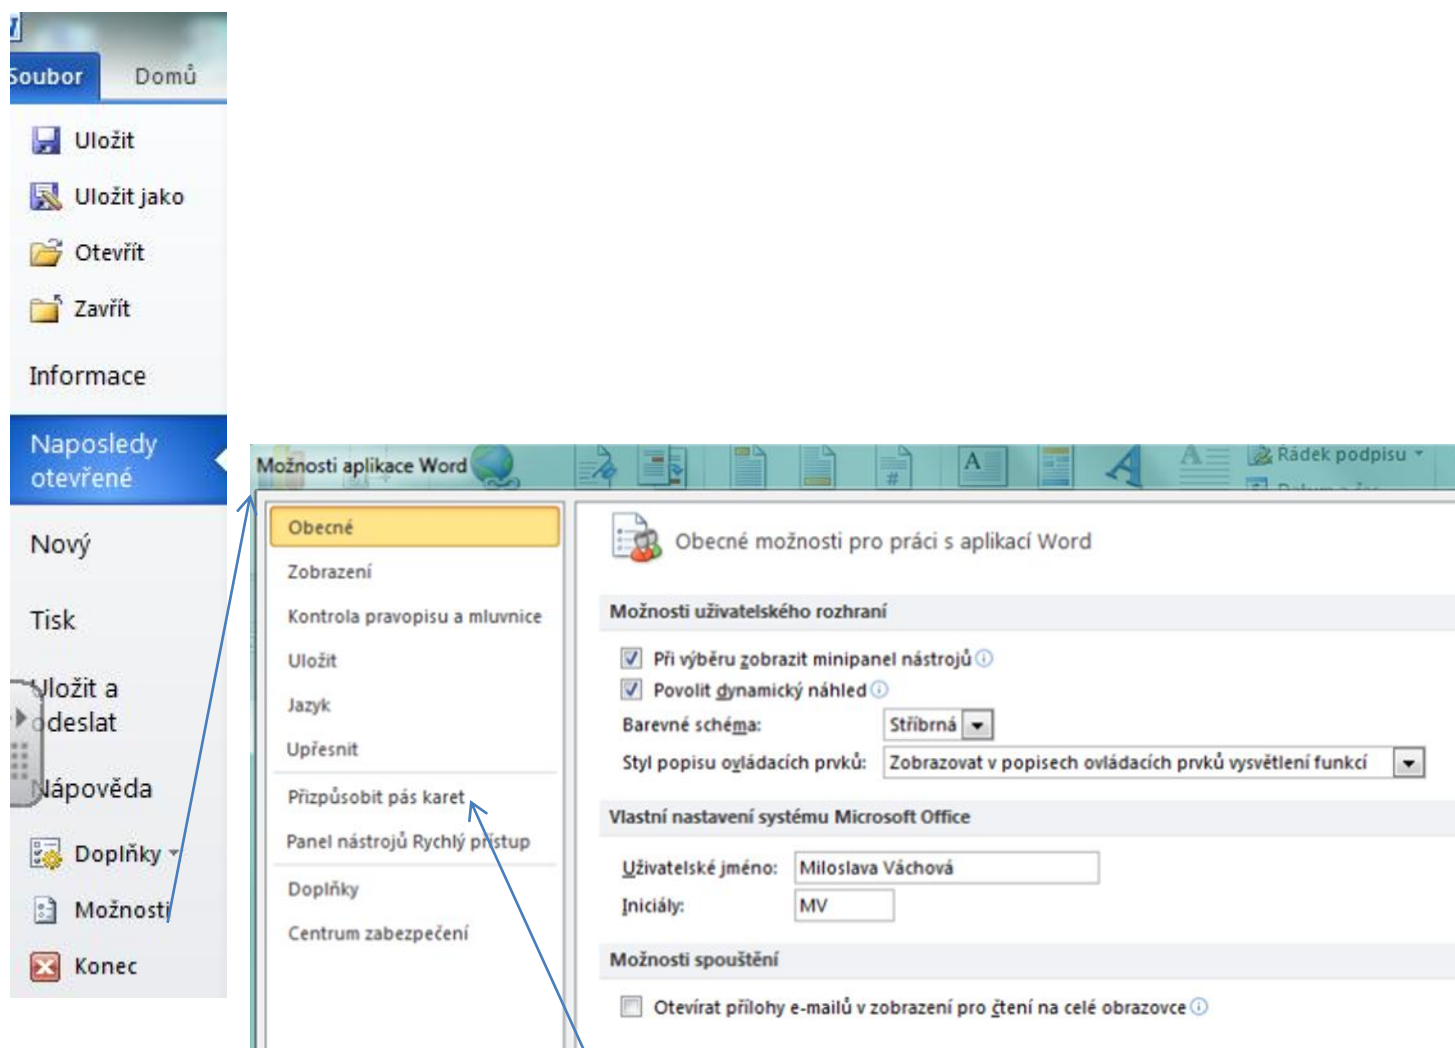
Soubor Domů

Uložit

Uložit jako

Otevřít

Zavřít

Informace

Naposledy otevřené

Nový

Tisk

Uložit a odeslat

Nápověda

Doplňky

Možnosti

Konec

Možnosti aplikace Word

Řádek podpisu

Obecné

Zobrazení

Kontrola pravopisu a mluvnice

Uložit

Jazyk

Upřesnit

Přizpůsobit pás karet

Panel nástrojů Rychlý přístup

Doplňky

Centrum zabezpečení

Obecné možnosti pro práci s aplikací Word

Možnosti uživatelského rozhraní

Při výběru zobrazit minipanel nástrojů

Povolit dynamický náhled

Barevné schéma: Stříbrná

Styl popisu ovládacích prvků: Zobrazovat v popisech ovládacích prvků vysvětlení funkcí

Vlastní nastavení systému Microsoft Office

Uživatelské jméno: Miloslava Váchová

Iniciály: MV

Možnosti spouštění

Otevírat přílohy e-mailů v zobrazení pro čtení na celé obrazovce